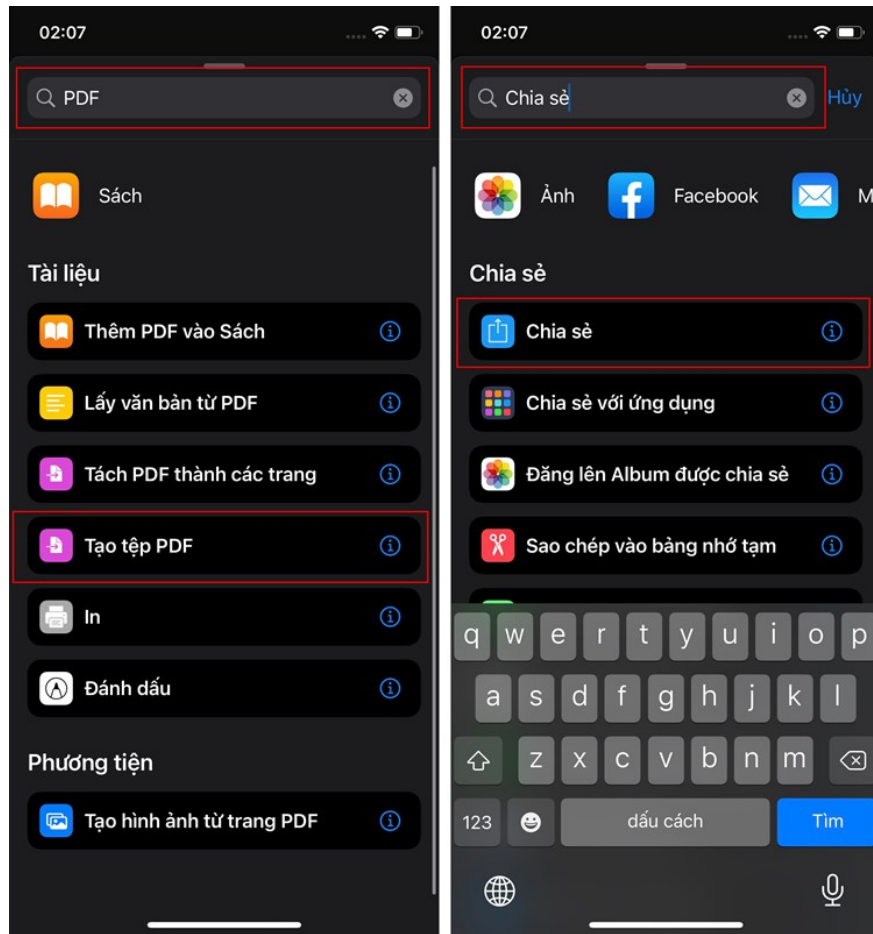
02:07

PDF

Sách

Tài liệu

Thêm PDF vào Sách

Lấy văn bản từ PDF

Tách PDF thành các trang

Tạo tệp PDF

In

Đánh dấu

Phương tiện

Tạo hình ảnh từ trang PDF

02:07

Chia sẻ

Hủy

Ảnh

Facebook

M

Chia sẻ

Chia sẻ

Chia sẻ với ứng dụng

Đăng lên Album được chia sẻ

Sao chép vào bảng nhớ tạm

q w e r t y u i o p

a s d f g h j k l

z x c v b n m

123

dấu cách

Tìm